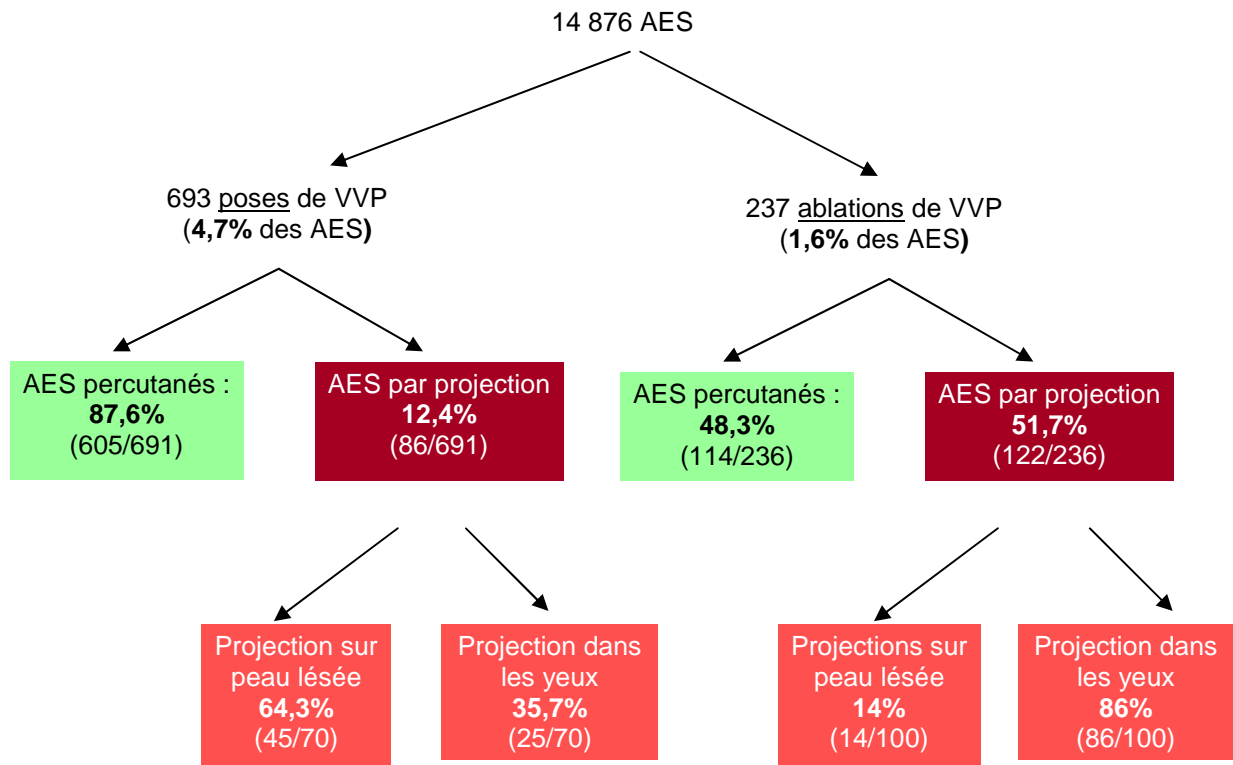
14 876 AES

693 poses de VVP
(**4,7%** des AES**)**

237 ablations de VVP
(**1,6%** des AES**)**

AES percutanés :
**87,6%**
(605/691)

AES par projection
**12,4%**
(86/691)

AES percutanés :
**48,3%**
(114/236)

AES par projection
**51,7%**
(122/236)

Projection sur peau lésée
**64,3%**
(45/70)

Projection dans les yeux
**35,7%**
(25/70)

Projections sur peau lésée
**14%**
(14/100)

Projection dans les yeux
**86%**
(86/100)